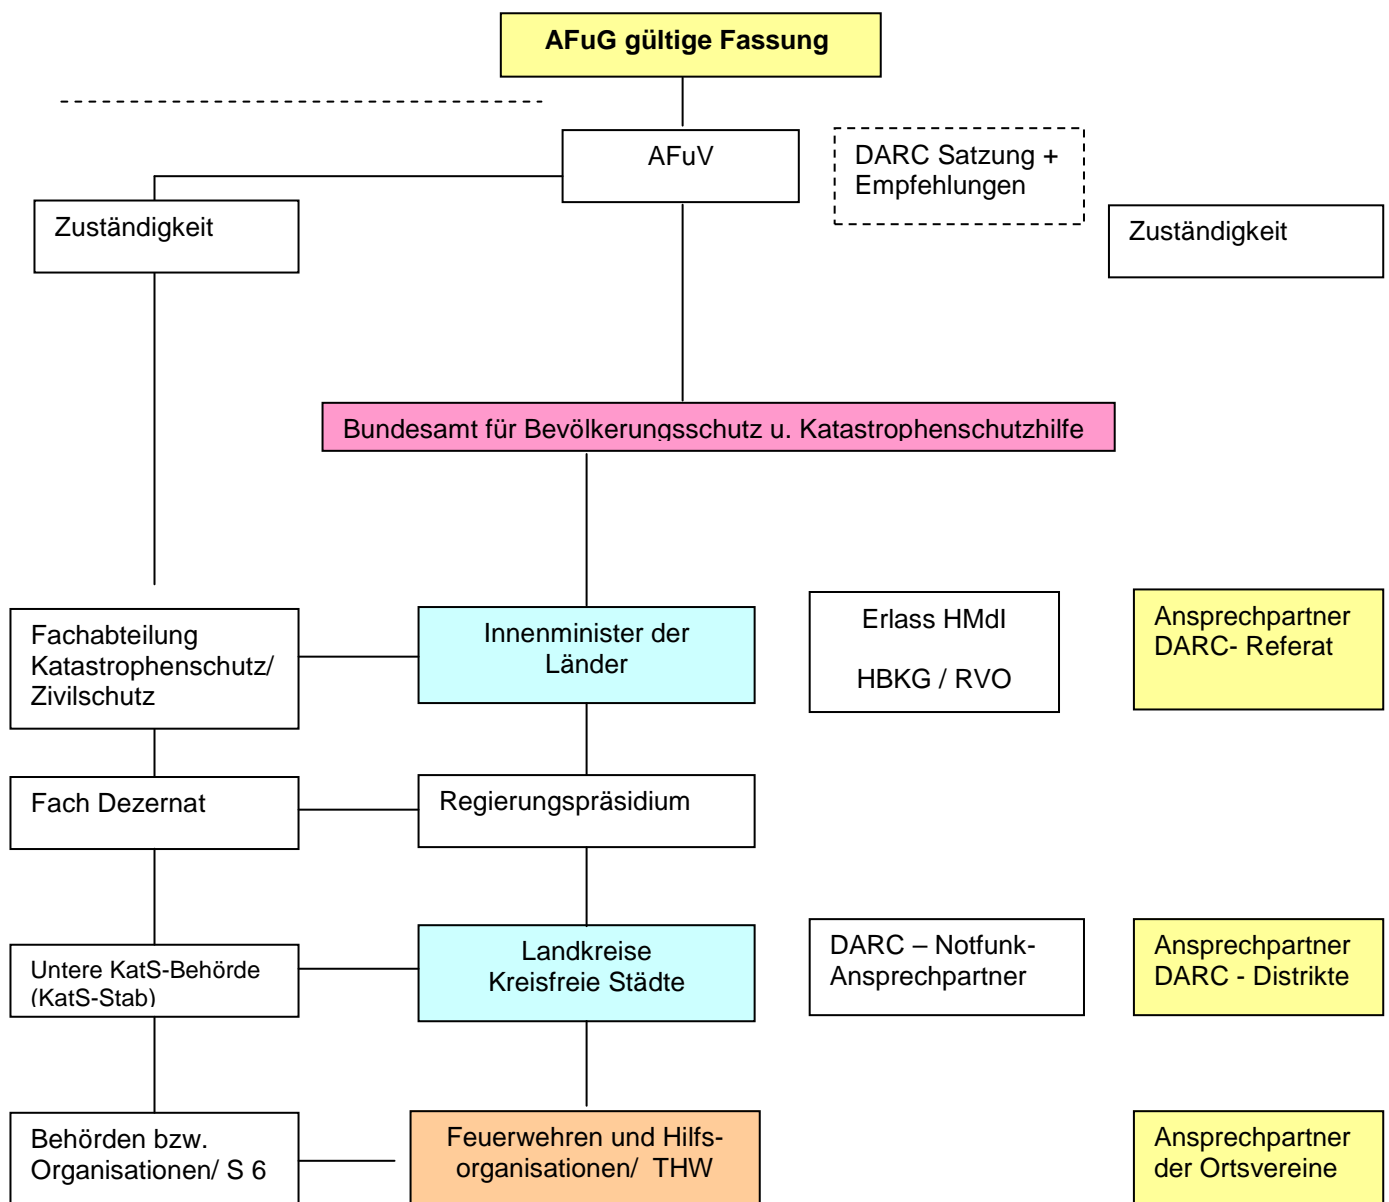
AFuG gültige Fassung

AFuV

DARC Satzung + Empfehlungen

Zuständigkeit

Zuständigkeit

Bundesamt für Bevölkerungsschutz u. Katastrophenschutzhilfe

Fachabteilung Katastrophenschutz/ Zivilschutz

Innenminister der Länder

Erlass HMdI

HBKG / RVO

Ansprechpartner DARC- Referat

Fach Dezernat

Regierungspräsidium

Untere KatS-Behörde (KatS-Stab)

Landkreise Kreisfreie Städte

DARC – Notfunk-Ansprechpartner

Ansprechpartner DARC - Distrikte

Behörden bzw. Organisationen/ S 6

Feuerwehren und Hilfsorganisationen/ THW

Ansprechpartner der Ortsvereine